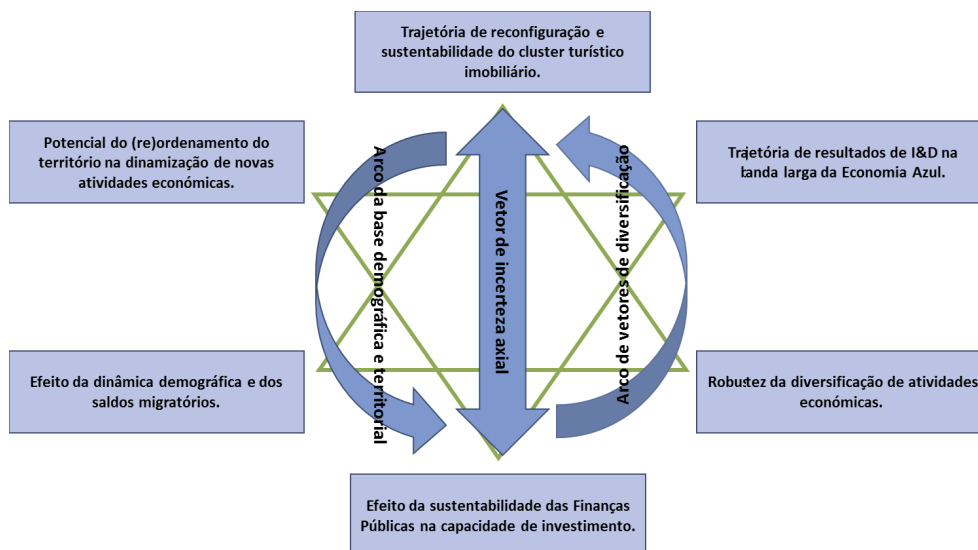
Trajetória de reconfiguração e sustentabilidade do cluster turístico imobiliário.

Potencial do (re)ordenamento do território na dinamização de novas atividades económicas.

Trajetória de resultados de I&D na banda larga da Economia Azul.

Arco da base demográfica e territorial

Vetor de incerteza axial

Arco de vetores de diversificação

Efeito da dinâmica demográfica e dos saldos migratórios.

Robustez da diversificação de atividades económicas.

Efeito da sustentabilidade das Finanças Públicas na capacidade de investimento.